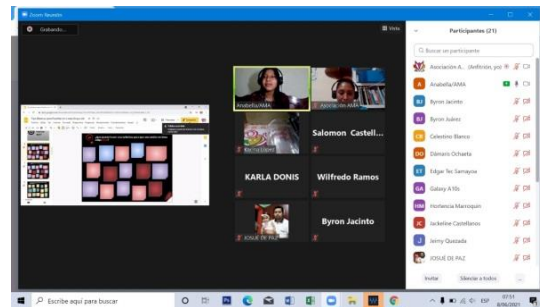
Zoom Reunión

Grabando...

Vista

Anabella/AMA

Asociación AMA

Salomon Castell...

KARLA DONIS

Wilfredo Ramos

Byron Jacinto

JOSUE DE PAZ

Participantes (21)

Buscar un participante

Asociación A... (Anfitrión, yo)

Anabella/AMA

Byron Jacinto

Byron Juárez

Celestino Blanco

Dámaris Ochaeta

Edgar Tec Samayoa

Galaxy A10s

Hortencia Manriquin

Jackeline Castellanos

Jeimy Quezada

JOSUE DE PAZ

Invitar

Silenciar a todos

...

Escribe aquí para buscar

ESP

07:51

8/06/2021